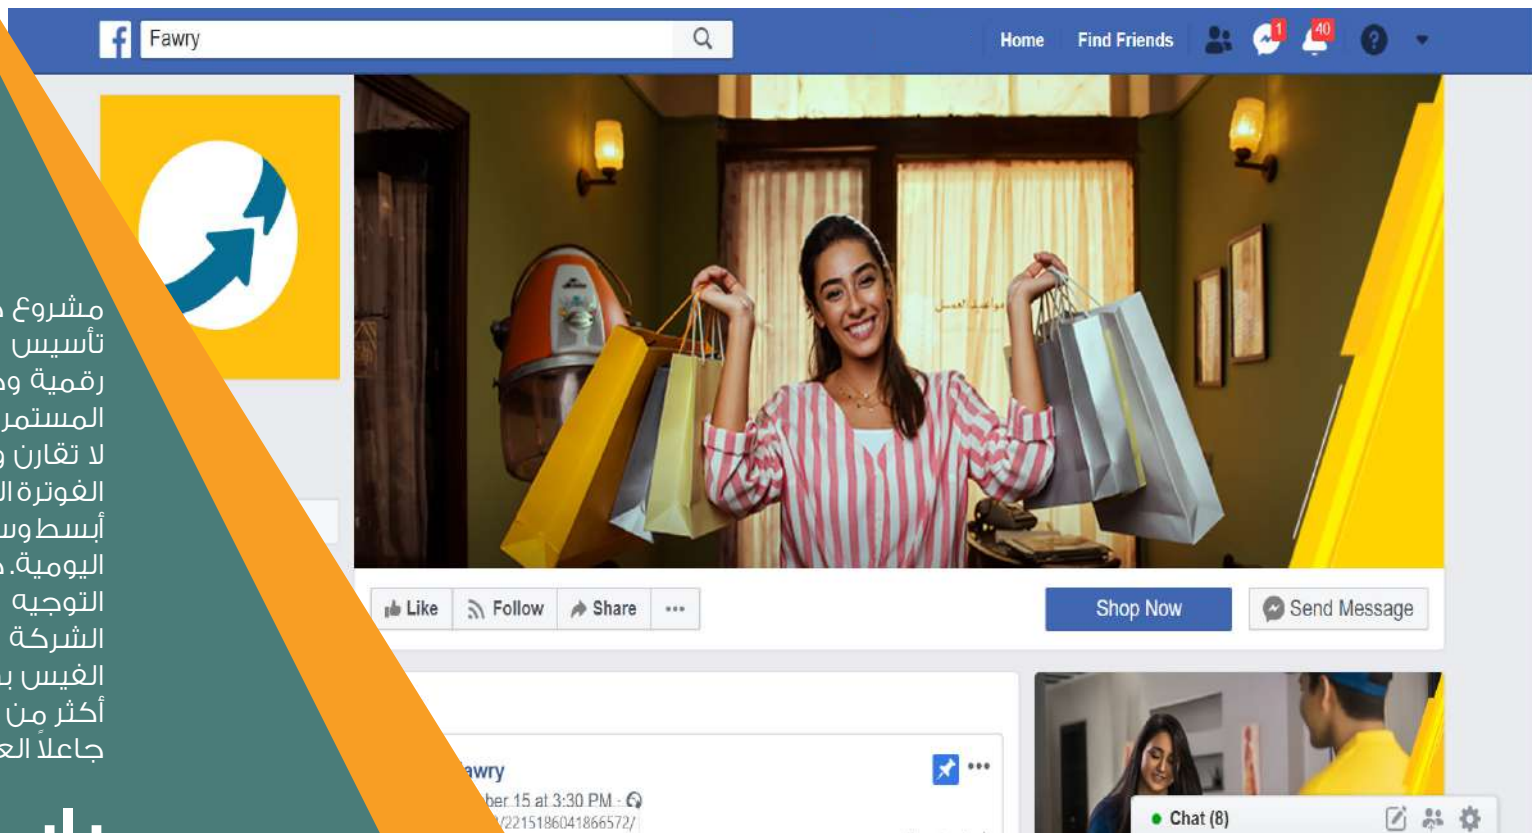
Fawry

Home Find Friends 1 40

مشروع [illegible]
تأسيس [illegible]
رقمية و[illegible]
المستمر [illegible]
لا تقارن و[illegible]
الفوترة ال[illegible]
أبسط وس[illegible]
اليومية. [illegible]
التوجيه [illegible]
الشركة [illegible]
الفيس ب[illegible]
أكثر من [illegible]
جاعلاً الع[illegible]

Like Follow Share ···

Shop Now Send Message

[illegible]awry
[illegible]ber 15 at 3:30 PM ·
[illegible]/2215186041866572/

Chat (8)